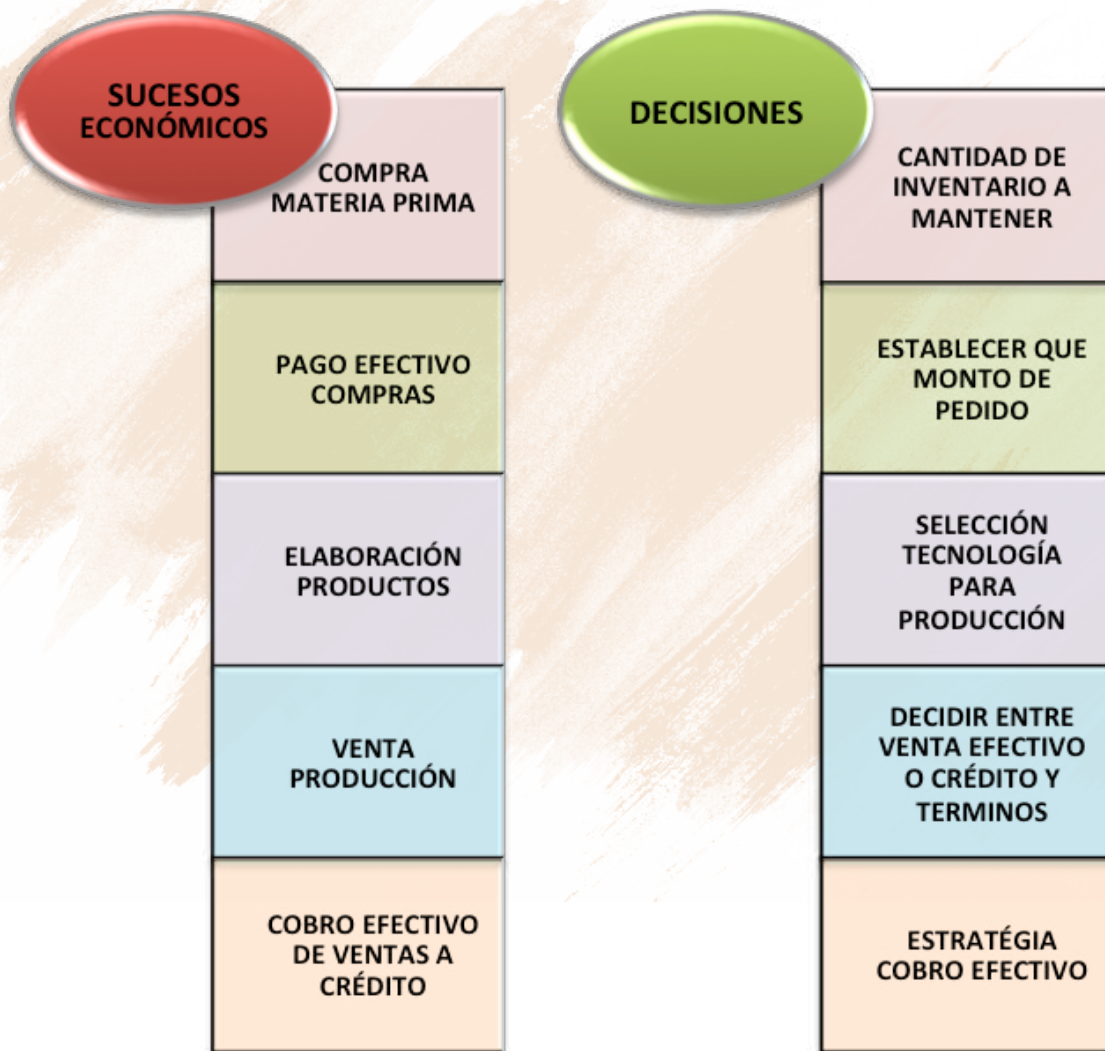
SUCESOS ECONÓMICOS

COMPRA MATERIA PRIMA

PAGO EFECTIVO COMPRAS

ELABORACIÓN PRODUCTOS

VENTA PRODUCCIÓN

COBRO EFECTIVO DE VENTAS A CRÉDITO

DECISIONES

CANTIDAD DE INVENTARIO A MANTENER

ESTABLECER QUE MONTO DE PEDIDO

SELECCIÓN TECNOLOGÍA PARA PRODUCCIÓN

DECIDIR ENTRE VENTA EFECTIVO O CRÉDITO Y TERMINOS

ESTRATÉGIA COBRO EFECTIVO